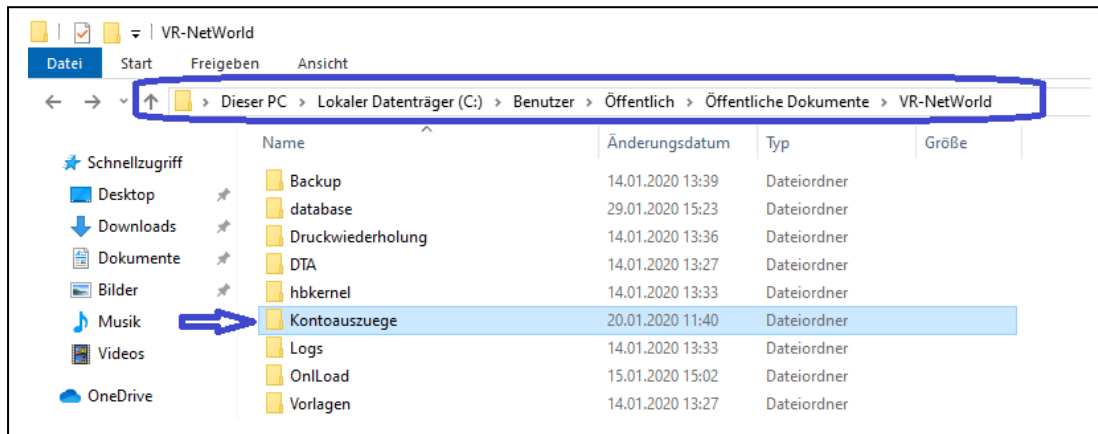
VR-NetWorld

Datei Start Freigeben Ansicht

Dieser PC > Lokaler Datenträger (C:) > Benutzer > Öffentlich > Öffentliche Dokumente > VR-NetWorld

Schnellzugriff
Desktop
Downloads
Dokumente
Bilder
Musik
Videos
OneDrive

| Name | Änderungsdatum | Typ | Größe |
|---|---|---|---|
| Backup | 14.01.2020 13:39 | Dateiordner | |
| database | 29.01.2020 15:23 | Dateiordner | |
| Druckwiederholung | 14.01.2020 13:36 | Dateiordner | |
| DTA | 14.01.2020 13:27 | Dateiordner | |
| hbkernel | 14.01.2020 13:33 | Dateiordner | |
| Kontoauszuege | 20.01.2020 11:40 | Dateiordner | |
| Logs | 14.01.2020 13:33 | Dateiordner | |
| OnlLoad | 15.01.2020 15:02 | Dateiordner | |
| Vorlagen | 14.01.2020 13:27 | Dateiordner | |